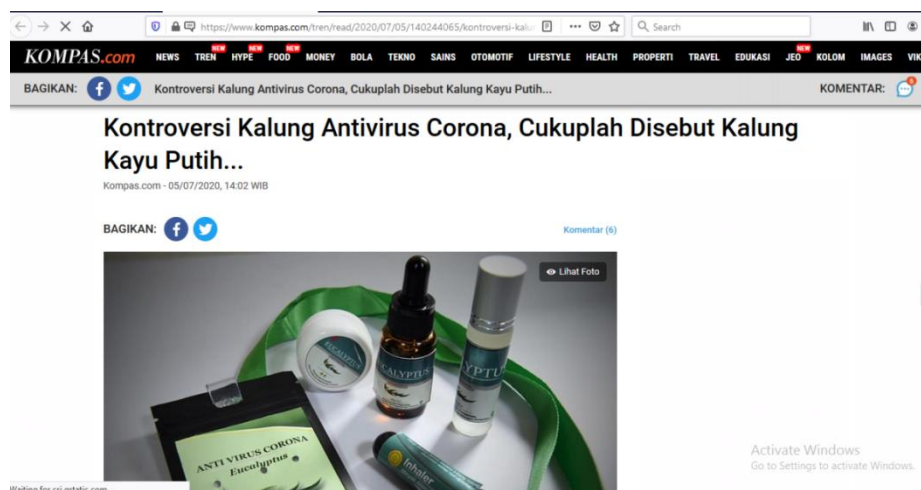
https://www.kompas.com/tren/read/2020/07/05/140244065/kontroversi-kalu

Search

KOMPAS.com NEWS TREN NEW HYPE NEW FOOD NEW MONEY BOLA TEKNO SAINS OTOMOTIF LIFESTYLE HEALTH PROPERTI TRAVEL EDUKASI JEO NEW KOLOM IMAGES VIK

BAGIKAN: Kontroversi Kalung Antivirus Corona, Cukuplah Disebut Kalung Kayu Putih... KOMENTAR:

Kontroversi Kalung Antivirus Corona, Cukuplah Disebut Kalung Kayu Putih...

Kompas.com - 05/07/2020, 14:02 WIB

BAGIKAN: Komentar (6)

Lihat Foto

EUCALYPTUS

EUCALYPTUS

YPTU

ANTI VIRUS CORONA Eucalyptus

Inhaler

Activate Windows
Go to Settings to activate Windows.

Waiting for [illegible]static.com...